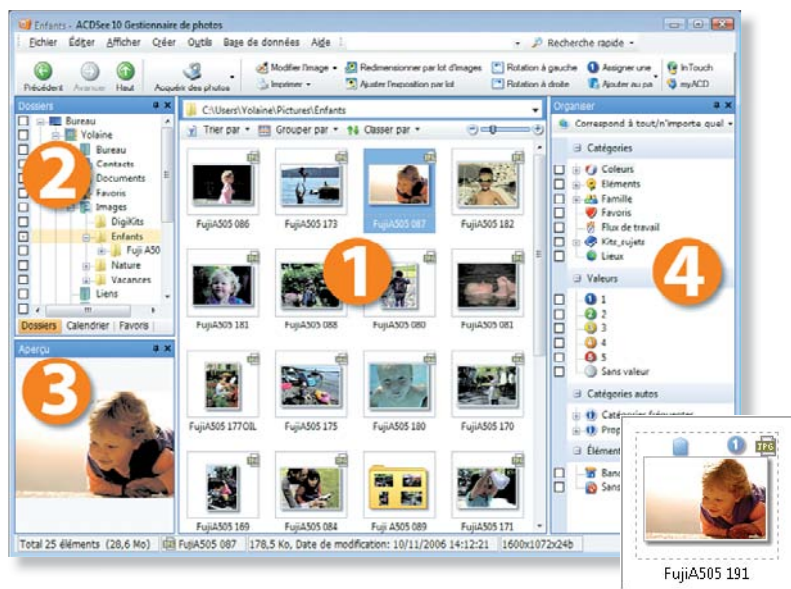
Enfants - ACDSee 10 Gestionnaire de photos

Fichier Éditer Afficher Créer Outils Base de données Aide

Recherche rapide

Précédent Avancer Haut Acquérir des photos Modifier l'image Imprimer Redimensionner par lot d'images Ajuster l'exposition par lot Rotation à gauche Rotation à droite Assigner une Ajouter au pa InTouch myACD

Dossiers

Bureau
Yolaine
Bureau
Contacts
Documents
Favoris
Images
DigiKits
Enfants
Fuji A50
Nature
Vacances
Liens

Dossiers Calendrier Favoris

2

C:\Users\Yolaine\Pictures\Enfants

Trier par Grouper par Classer par

FujiA505 086
FujiA505 173
FujiA505 087
FujiA505 182
FujiA505 181
FujiA505 088
FujiA505 080
FujiA505 081
FujiA505 177OIL
FujiA505 175
FujiA505 180
FujiA505 170
FujiA505 169
FujiA505 084
FujiA505 089
FujiA505 171

1

Organiser

Correspond à tout/n'importe quel

Catégories
Couleurs
Eléments
Famille
Favoris
Flux de travail
Kits_sujets
Lieux

Valeurs
1
2
3
4
5
Sans valeur

Catégories autos
Catégories fréquentes
Prop
Élément
Bana
Sans

4

Aperçu

3

Total 25 éléments (28,6 Mo) FujiA505 087 178,5 Ko, Date de modification: 10/11/2006 14:12:21 1600x1072x24b

1 JPG
FujiA505 191